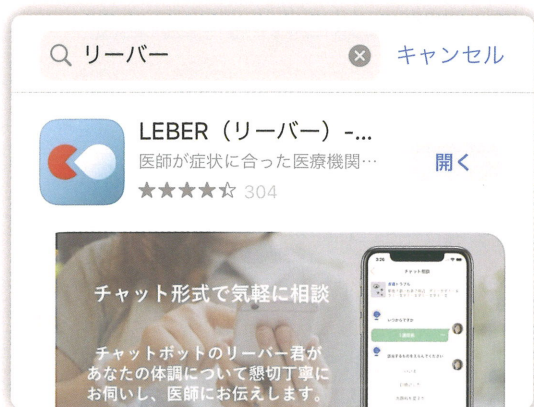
リーバー

キャンセル

LEBER（リーバー）-...

医師が症状に合った医療機関…

開く

★★★★☆ 304

チャット形式で気軽に相談

チャットボットのリーバー君が あなたの体調について懇切丁寧に お伺いし、医師にお伝えします。

チャット相談

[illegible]